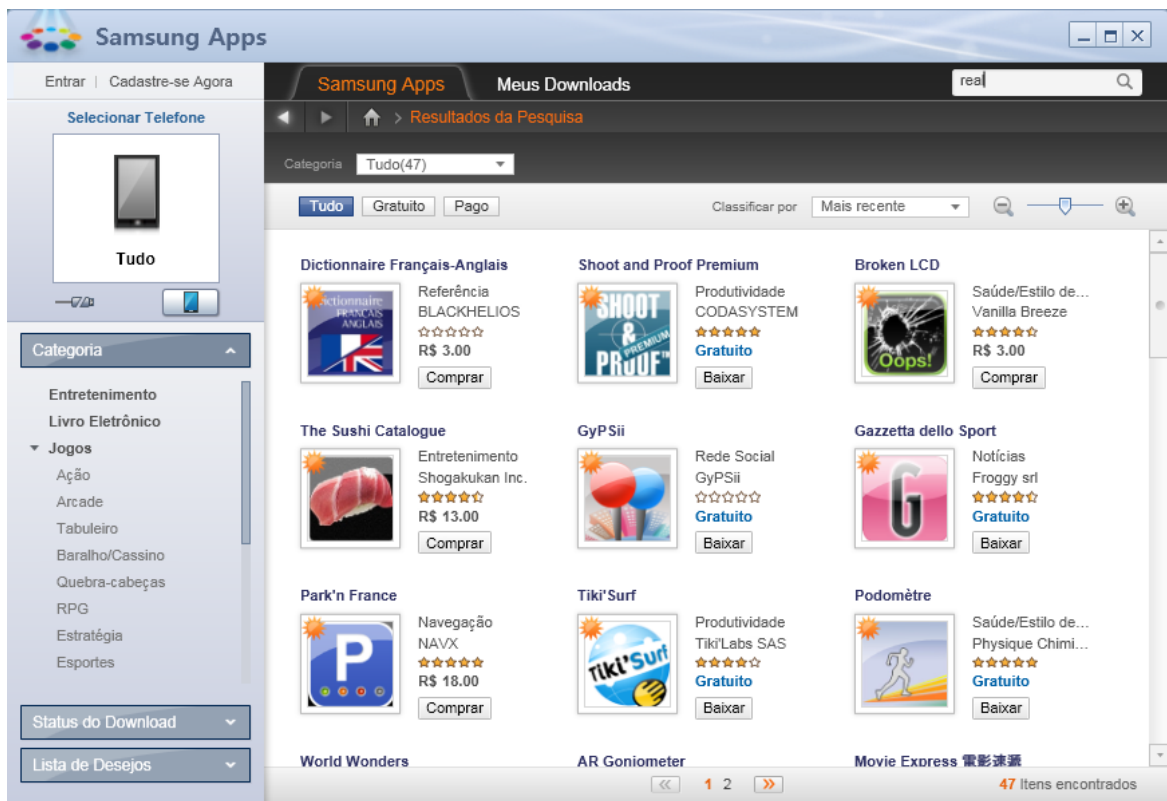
Samsung Apps

Entrar | Cadastre-se Agora

Selecionar Telefone

Tudo

Categoria

Entretenimento
Livro Eletrônico
Jogos
Ação
Arcade
Tabuleiro
Baralho/Cassino
Quebra-cabeças
RPG
Estratégia
Esportes

Status do Download

Lista de Desejos

Samsung Apps | Meus Downloads

real

Resultados da Pesquisa

Categoria Tudo(47)

Tudo | Gratuito | Pago

Classificar por Mais recente

Dictionnaire Français-Anglais
Référence
BLACKHELIOS
R$ 3.00
Comprar

Shoot and Proof Premium
Produtividade
CODASYSTEM
Gratuito
Baixar

Broken LCD
Saúde/Estilo de...
Vanilla Breeze
R$ 3.00
Comprar

The Sushi Catalogue
Entretenimento
Shogakukan Inc.
R$ 13.00
Comprar

GyPSii
Rede Social
GyPSii
Gratuito
Baixar

Gazzetta dello Sport
Notícias
Froggy srl
Gratuito
Baixar

Park'n France
Navegação
NAVX
R$ 18.00
Comprar

Tiki'Surf
Produtividade
Tiki'Labs SAS
Gratuito
Baixar

Podomètre
Saúde/Estilo de...
Physique Chimi...
Gratuito
Baixar

World Wonders

AR Goniometer

Movie Express 電影速遞

« 1 2 »

47 Itens encontrados